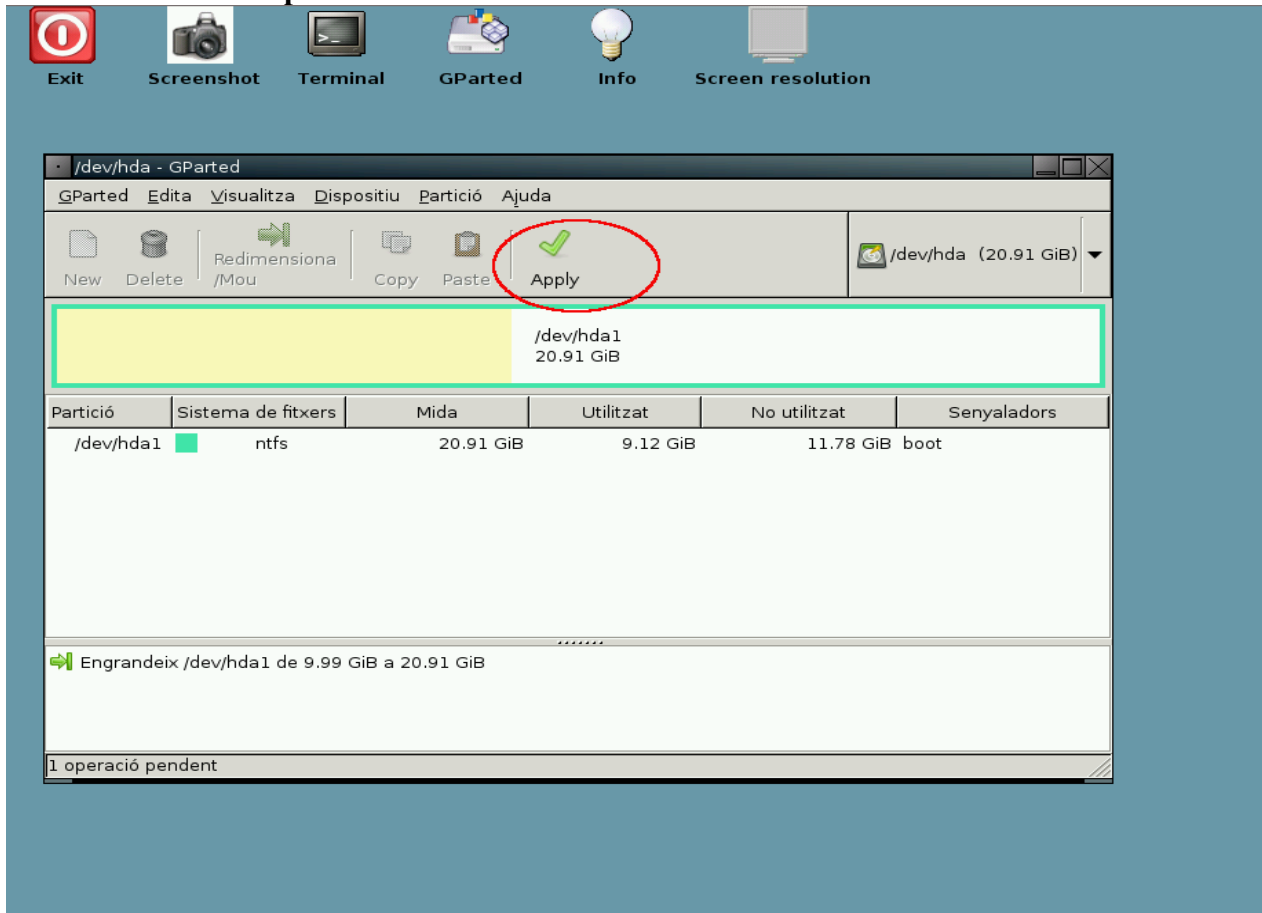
Exit Screenshot Terminal GParted Info Screen resolution

/dev/hda - GParted

GParted Edita Visualitza Dispositiu Partició Ajuda

New Delete Redimensiona /Mou Copy Paste Apply

/dev/hda (20.91 GiB)

/dev/hda1
20.91 GiB

| Partició | Sistema de fitxers | Mida | Utilitzat | No utilitzat | Senyaladors |
|---|---|---|---|---|---|
| /dev/hda1 | ntfs | 20.91 GiB | 9.12 GiB | 11.78 GiB | boot |

Engrandeix /dev/hda1 de 9.99 GiB a 20.91 GiB

1 operació pendent